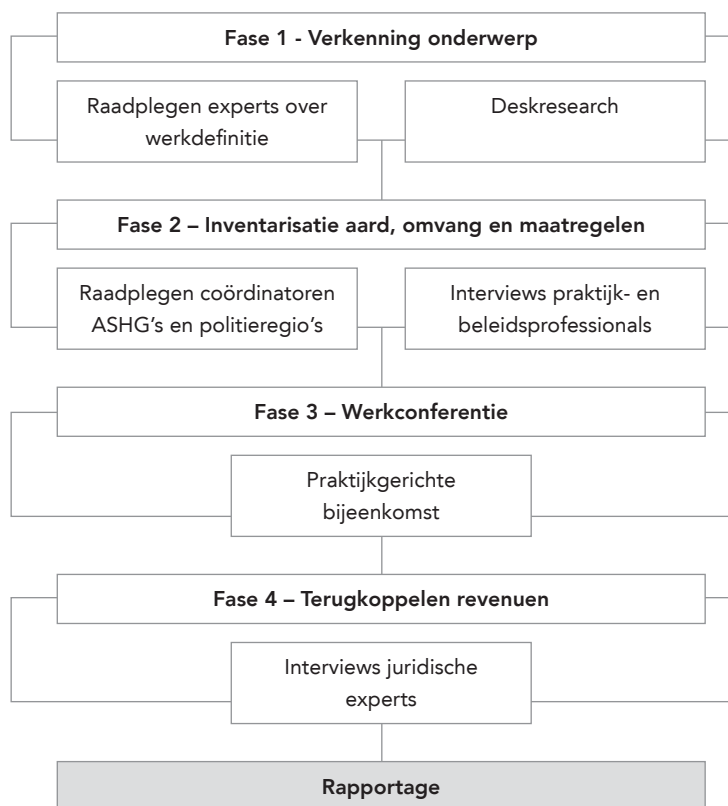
Fase 1 - Verkenning onderwerp

Raadplegen experts over werkdefinitie

Deskresearch

Fase 2 – Inventarisatie aard, omvang en maatregelen

Raadplegen coördinatoren ASHG's en politieregio's

Interviews praktijk- en beleidsprofessionals

Fase 3 – Werkconferentie

Praktijkgerichte bijeenkomst

Fase 4 – Terugkoppelen revenuen

Interviews juridische experts

Rapportage